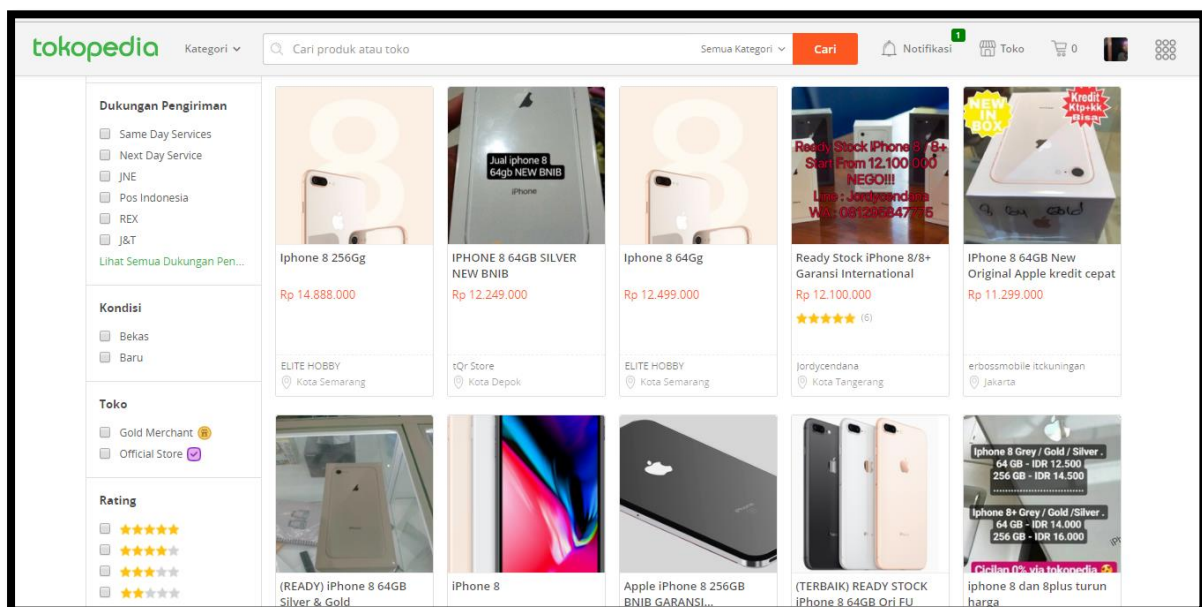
tokopedia Kategori Cari produk atau toko Semua Kategori Cari Notifikasi 1 Toko 0

Dukungan Pengiriman
Same Day Services
Next Day Service
JNE
Pos Indonesia
REX
J&T
Lihat Semua Dukungan Pen...

Kondisi
Bekas
Baru

Toko
Gold Merchant
Official Store

Rating

8
Iphone 8 256Gg
Rp 14.888.000
ELITE HOBBY
Kota Semarang

Jual iphone 8 64gb NEW BNIB
iPhone
IPHONE 8 64GB SILVER NEW BNIB
Rp 12.249.000
tQr Store
Kota Depok

8
Iphone 8 64Gg
Rp 12.499.000
ELITE HOBBY
Kota Semarang

Ready Stock iPhone 8 / 8+ Start From 12.100.000 NEGO!!! Line : Jordycendana WA : 081295847775
Ready Stock iPhone 8/8+ Garansi International
Rp 12.100.000
(6)
Jordycendana
Kota Tangerang

NEW IN BOX
Kredit Ktp+kk Bisa
iPhone 8 64GB New Original Apple kredit cepat
Rp 11.299.000
erbossmobile itckuningan
Jakarta

(READY) iPhone 8 64GB Silver & Gold

iPhone 8

Apple iPhone 8 256GB BNIB GARANSI...

(TERBAIK) READY STOCK iPhone 8 64GB Ori FU

Iphone 8 Grey / Gold / Silver . 64 GB - IDR 12.500 256 GB - IDR 14.500
Iphone 8+ Grey / Gold /Silver . 64 GB - IDR 14.000 256 GB - IDR 16.000
Cicilan 0% via tokopedia
iphone 8 dan 8plus turun harga